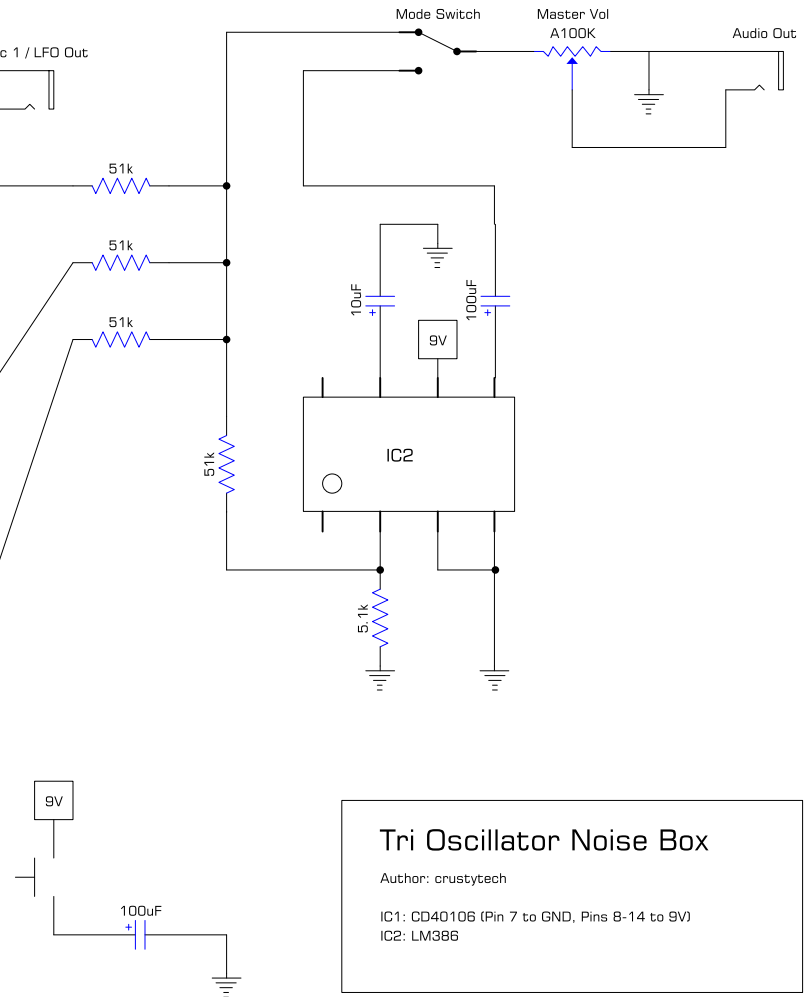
c 1 / LFO Out

Mode Switch

Master Vol

A100K

Audio Out

51k

51k

51k

10uF

100uF

9V

IC2

51k

5.1k

9V

100uF

Tri Oscillator Noise Box

Author: crustytech

IC1: CD40106 (Pin 7 to GND, Pins 8-14 to 9V)
IC2: LM386